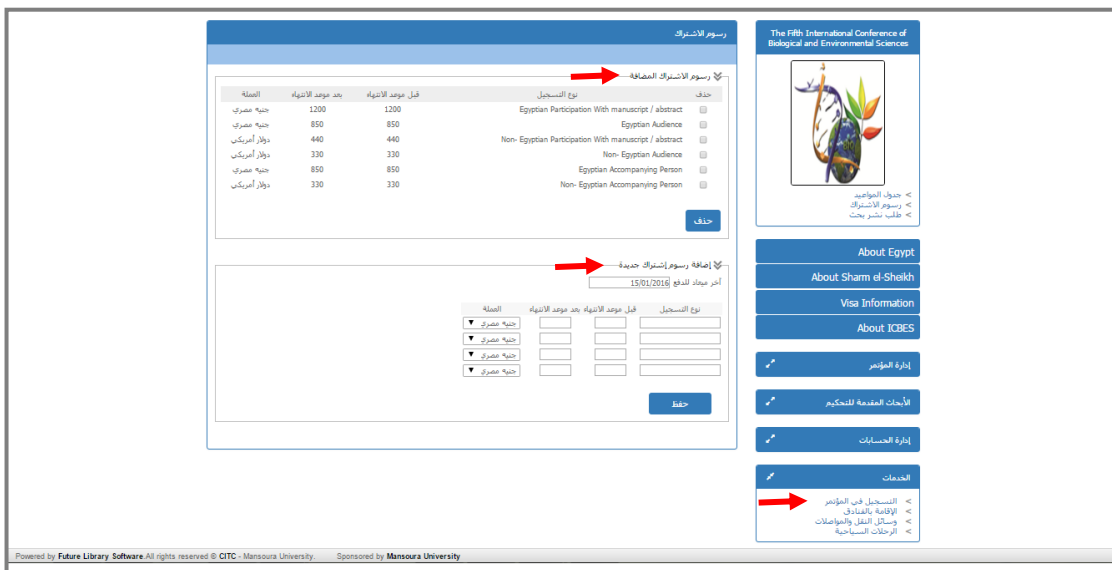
The Fifth International Conference of Biological and Environmental Sciences

جدول المواعيد >
رسوم الاشتراك >
طلب نشر بحث >

About Egypt
About Sharm el-Sheikh
Visa Information
About ICBES

إدارة المؤتمر
الأبحاث المقدمة للتحكيم
إدارة الحسابات
الخدمات

التسجيل في المؤتمر >
الإقامة بالفنادق >
وسائل النقل والمواصلات >
الرحلات السياحية >

رسوم الاشتراك

رسوم الاشتراك المضافة

| حذف | نوع التسجيل | قبل موعد الانتهاء | بعد موعد الانتهاء | العملة |
|---|---|---|---|---|
| ☐ | Egyptian Participation With manuscript / abstract | 1200 | 1200 | جنيه مصري |
| ☐ | Egyptian Audience | 850 | 850 | جنيه مصري |
| ☐ | Non- Egyptian Participation With manuscript / abstract | 440 | 440 | دولار أمريكي |
| ☐ | Non- Egyptian Audience | 330 | 330 | دولار أمريكي |
| ☐ | Egyptian Accompanying Person | 850 | 850 | جنيه مصري |
| ☐ | Non- Egyptian Accompanying Person | 330 | 330 | دولار أمريكي |

حذف

إضافة رسوم إشتراك جديدة

آخر ميعاد للدفع 15/01/2016

| نوع التسجيل | قبل موعد الانتهاء | بعد موعد الانتهاء | العملة |
|---|---|---|---|
| | | | جنيه مصري |
| | | | جنيه مصري |
| | | | جنيه مصري |
| | | | جنيه مصري |

حفظ

Powered by Future Library Software.All rights reserved © CITC - Mansoura University. Sponsored by Mansoura University